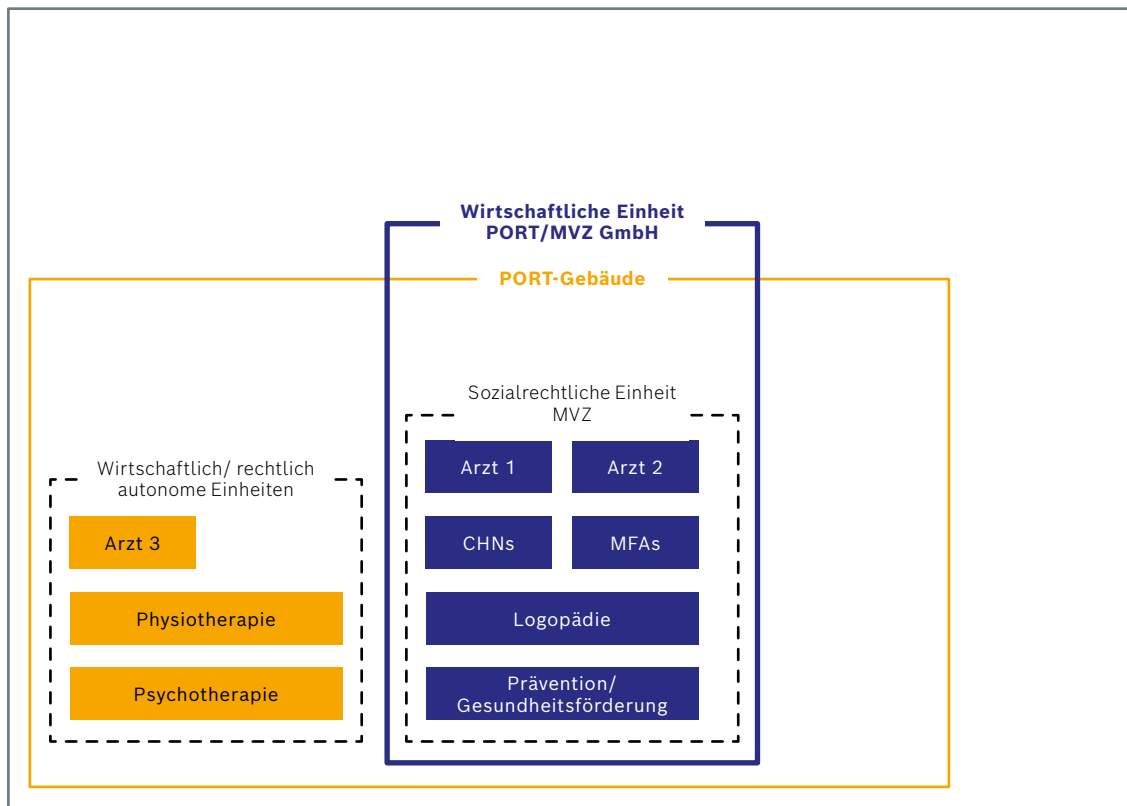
Wirtschaftliche Einheit
PORT/MVZ GmbH

PORT-Gebäude

Sozialrechtliche Einheit
MVZ

Wirtschaftlich/ rechtlich
autonome Einheiten

Arzt 1

Arzt 2

Arzt 3

CHNs

MFAs

Physiotherapie

Logopädie

Psychotherapie

Prävention/
Gesundheitsförderung